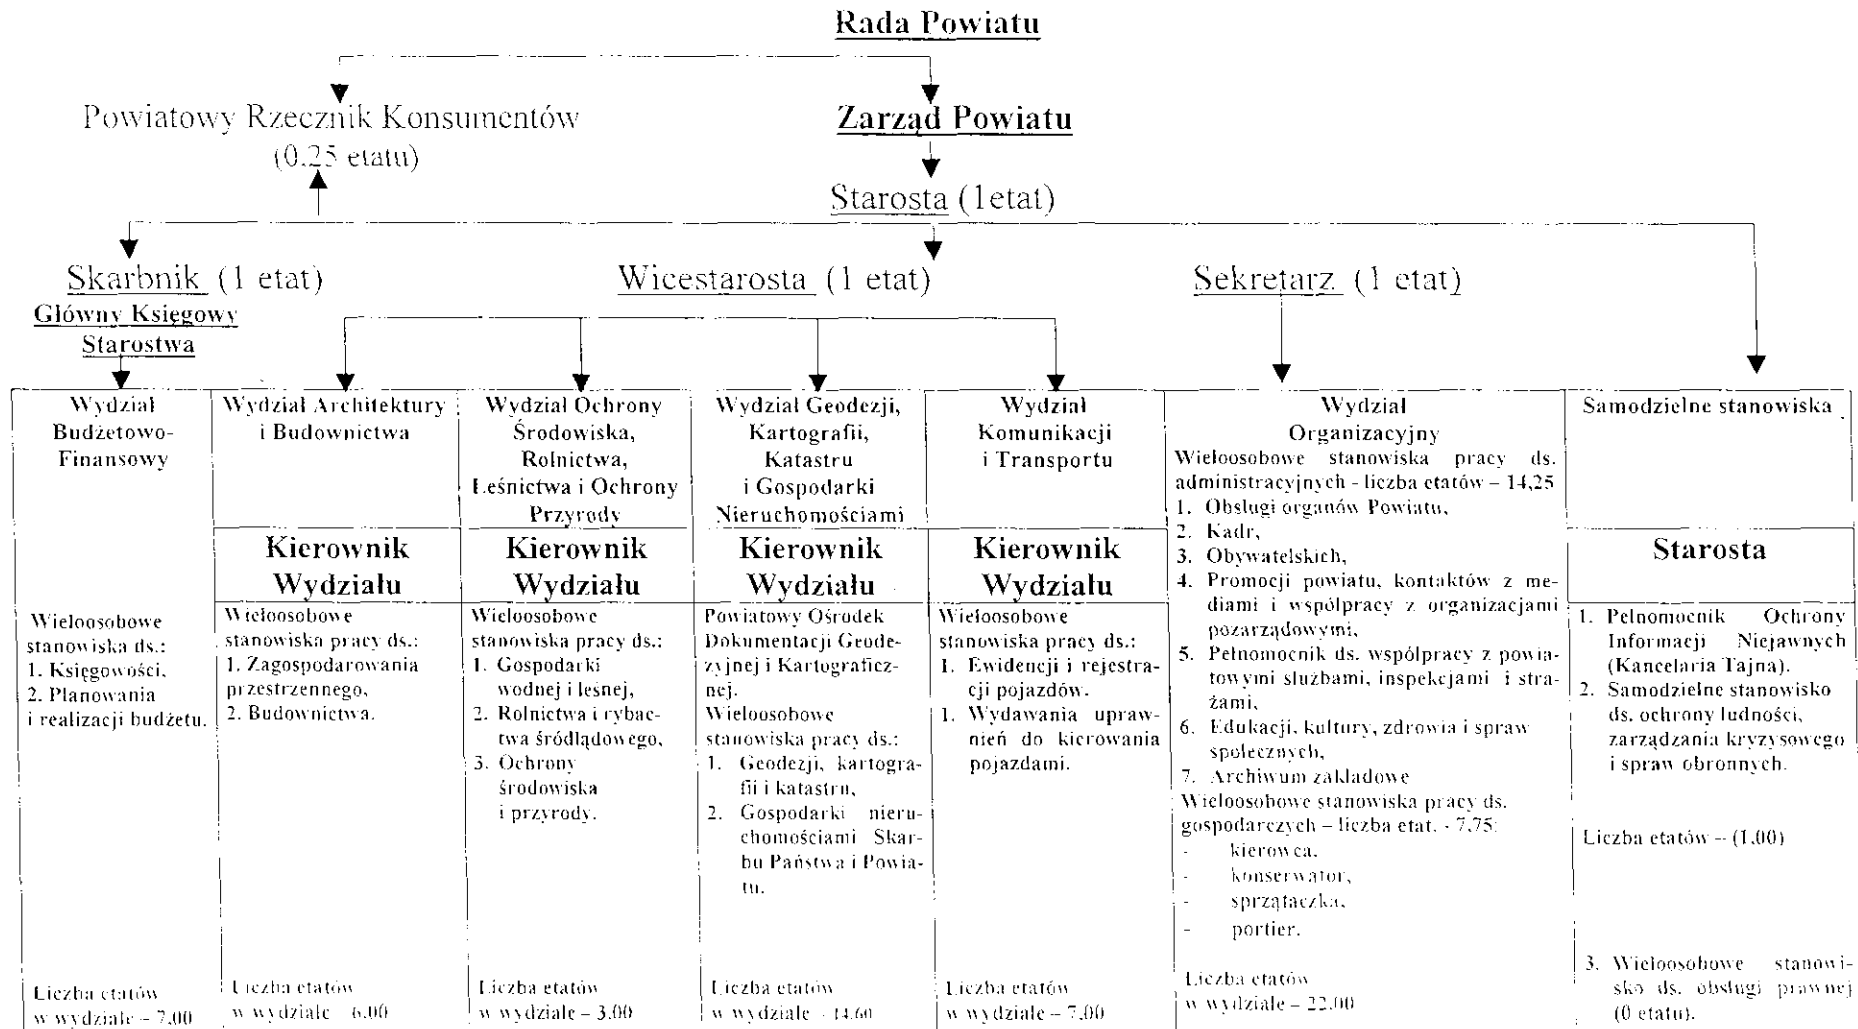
Rada Powiatu

Powiatowy Rzecznik Konsumentów (0.25 etatu)

Zarząd Powiatu

Starosta (1etat)

Skarbnik (1 etat)
Główny Księgowy Starostwa

Wicestarosta (1 etat)

Sekretarz (1 etat)

Wydział Budżetowo-Finansowy

Wieloosobowe stanowiska ds.:
1. Księgowości,
2. Planowania i realizacji budżetu.

Liczba etatów w wydziale – 7.00

Wydział Architektury i Budownictwa

Kierownik Wydziału

Wieloosobowe stanowiska pracy ds.:
1. Zagospodarowania przestrzennego,
2. Budownictwa.

Liczba etatów w wydziale – 6.00

Wydział Ochrony Środowiska, Rolnictwa, Leśnictwa i Ochrony Przyrody

Kierownik Wydziału

Wieloosobowe stanowiska pracy ds.:
1. Gospodarki wodnej i leśnej,
2. Rolnictwa i rybactwa śródlądowego,
3. Ochrony środowiska i przyrody.

Liczba etatów w wydziale – 3.00

Wydział Geodezji, Kartografii, Katastru i Gospodarki Nieruchomościami

Kierownik Wydziału

Powiatowy Ośrodek Dokumentacji Geodezyjnej i Kartograficznej.
Wieloosobowe stanowiska pracy ds.:
1. Geodezji, kartografii i katastru,
2. Gospodarki nieruchomościami Skarbu Państwa i Powiatu.

Liczba etatów w wydziale – 14.60

Wydział Komunikacji i Transportu

Kierownik Wydziału

Wieloosobowe stanowiska pracy ds.:
1. Ewidencji i rejestracji pojazdów.
1. Wydawania uprawnień do kierowania pojazdami.

Liczba etatów w wydziale – 7.00

Wydział Organizacyjny
Wieloosobowe stanowiska pracy ds. administracyjnych - liczba etatów – 14,25
1. Obsługi organów Powiatu,
2. Kadr,
3. Obywatelskich,
4. Promocji powiatu, kontaktów z mediami i współpracy z organizacjami pozarządowymi,
5. Pełnomocnik ds. współpracy z powiatowymi służbami, inspekcjami i strażami,
6. Edukacji, kultury, zdrowia i spraw społecznych,
7. Archiwum zakładowe
Wieloosobowe stanowiska pracy ds. gospodarczych – liczba etat. - 7,75:
- kierowca,
- konserwator,
- sprzątaczka,
- portier.

Liczba etatów w wydziale – 22.00

Samodzielne stanowiska

Starosta

1. Pełnomocnik Ochrony Informacji Niejawnych (Kancelaria Tajna).
2. Samodzielne stanowisko ds. ochrony ludności, zarządzania kryzysowego i spraw obronnych.

Liczba etatów – (1.00)

3. Wieloosobowe stanowisko ds. obsługi prawnej (0 etatu).